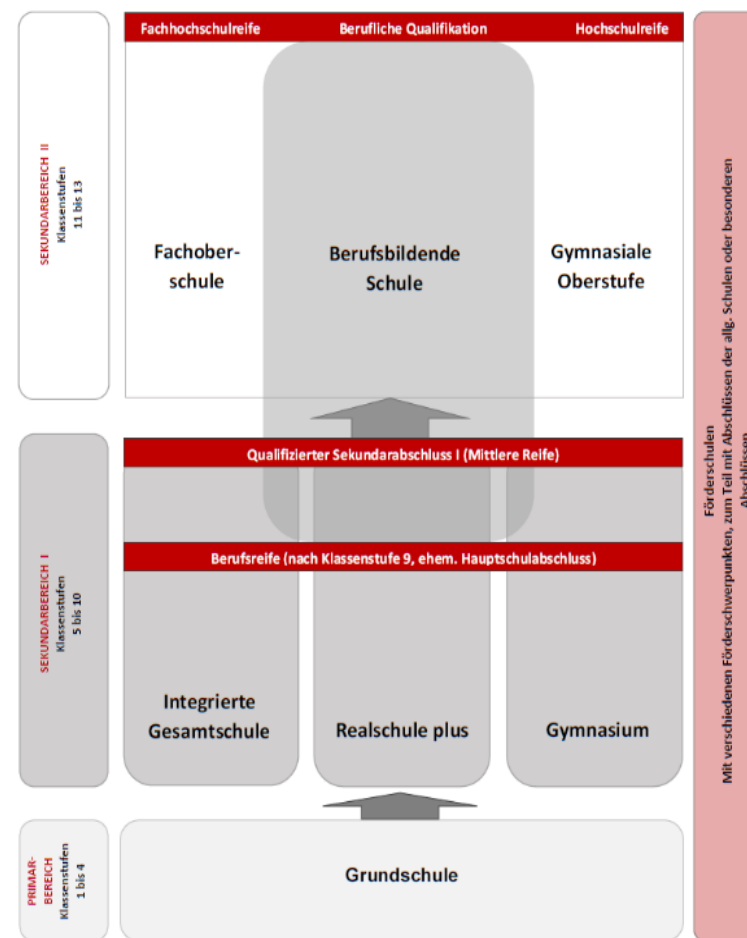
SEKUNDARBEREICH II
Klassenstufen
11 bis 13

Fachhochschulreife Berufliche Qualifikation Hochschulreife

Fachoberschule

Berufsbildende Schule

Gymnasiale Oberstufe

SEKUNDARBEREICH I
Klassenstufen
5 bis 10

Qualifizierter Sekundarabschluss I (Mittlere Reife)

Berufsreife (nach Klassenstufe 9, ehem. Hauptschulabschluss)

Integrierte Gesamtschule

Realschule plus

Gymnasium

PRIMARBEREICH
Klassenstufen
1 bis 4

Grundschule

Förderschulen
Mit verschiedenen Förderschwerpunkten, zum Teil mit Abschlüssen der allg. Schulen oder besonderen Abschlüssen